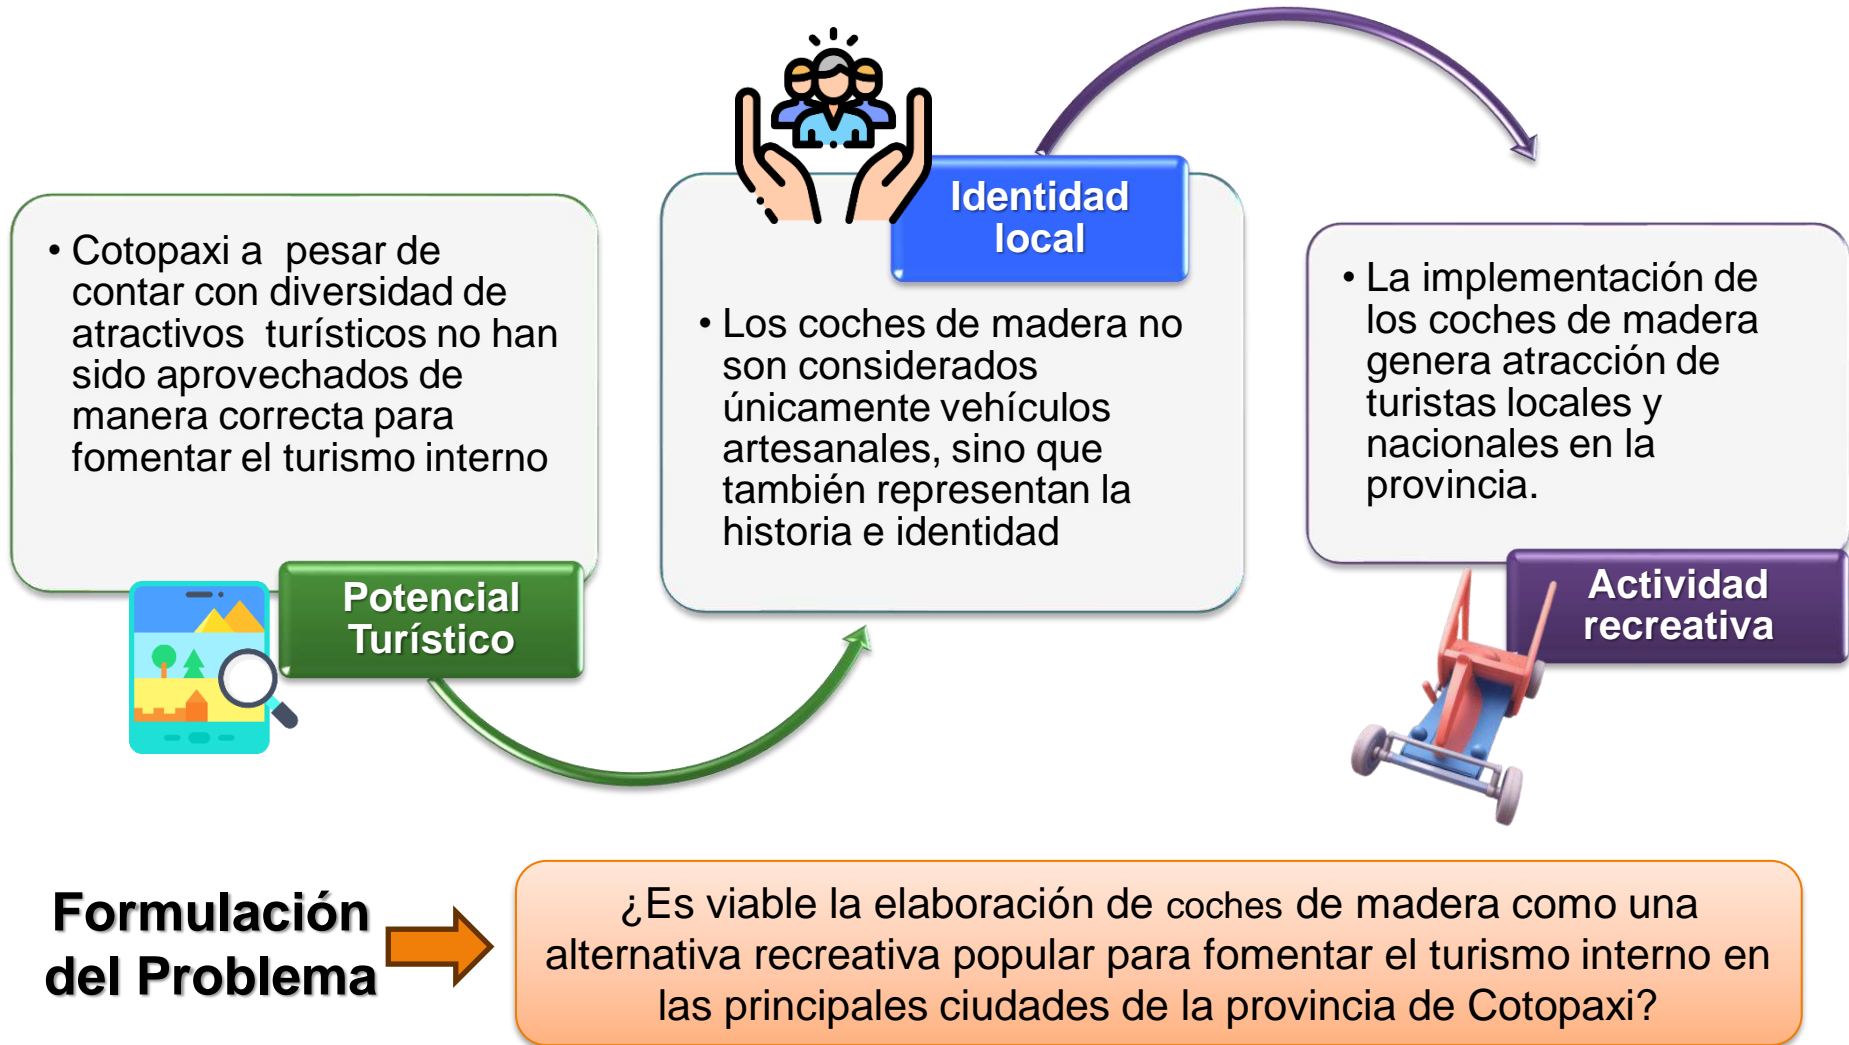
• Cotopaxi a pesar de contar con diversidad de atractivos turísticos no han sido aprovechados de manera correcta para fomentar el turismo interno

Potencial Turístico

Identidad local

• Los coches de madera no son considerados únicamente vehículos artesanales, sino que también representan la historia e identidad

• La implementación de los coches de madera genera atracción de turistas locales y nacionales en la provincia.

Actividad recreativa

Formulación del Problema

¿Es viable la elaboración de coches de madera como una alternativa recreativa popular para fomentar el turismo interno en las principales ciudades de la provincia de Cotopaxi?